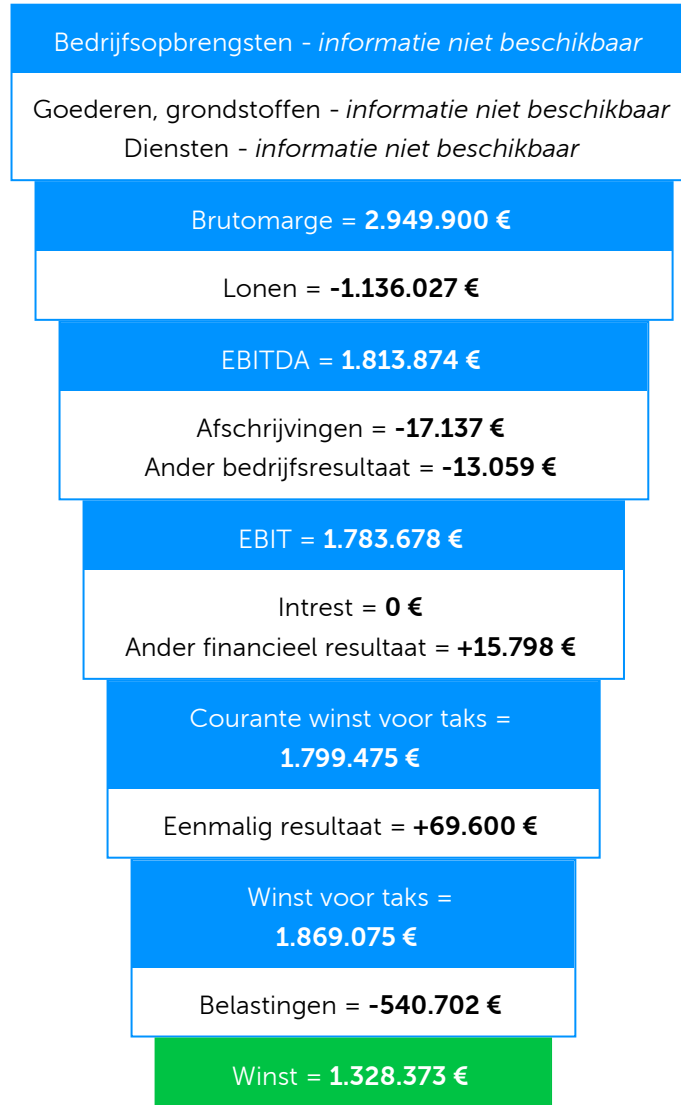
Bedrijfsopbrengsten - *informatie niet beschikbaar*

Goederen, grondstoffen - *informatie niet beschikbaar*
Diensten - *informatie niet beschikbaar*

Brutomarge = **2.949.900 €**

Lonen = **-1.136.027 €**

EBITDA = **1.813.874 €**

Afschrijvingen = **-17.137 €**
Ander bedrijfsresultaat = **-13.059 €**

EBIT = **1.783.678 €**

Intrest = **0 €**
Ander financieel resultaat = **+15.798 €**

Courante winst voor taks = **1.799.475 €**

Eenmalig resultaat = **+69.600 €**

Winst voor taks = **1.869.075 €**

Belastingen = **-540.702 €**

Winst = **1.328.373 €**